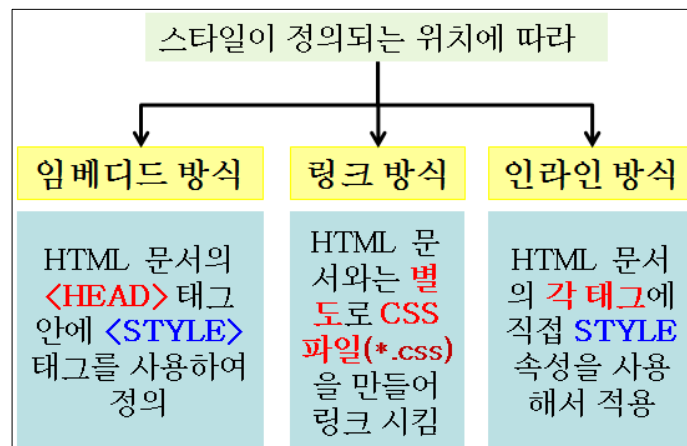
스타일이 정의되는 위치에 따라

임베디드 방식

HTML 문서의 〈HEAD〉 태그 안에 〈STYLE〉 태그를 사용하여 정의

링크 방식

HTML 문서와는 별도로 CSS 파일(*.css)을 만들어 링크 시킴

인라인 방식

HTML 문서의 각 태그에 직접 STYLE 속성을 사용해서 적용